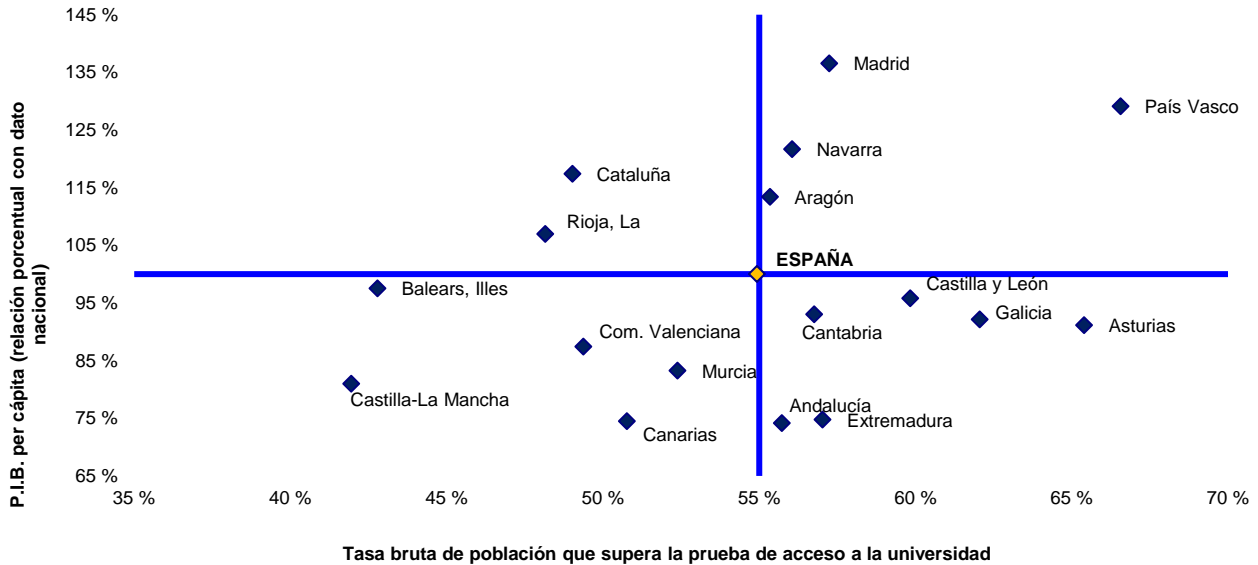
P.I.B. per cápita (relación porcentual con dato nacional)

145 %
135 %
125 %
115 %
105 %
95 %
85 %
75 %
65 %

Madrid
País Vasco
Navarra
Cataluña
Aragón
Rioja, La
ESPAÑA
Castilla y León
Balears, Illes
Galicia
Asturias
Cantabria
Com. Valenciana
Murcia
Castilla-La Mancha
Andalucía
Extremadura
Canarias

35 %
40 %
45 %
50 %
55 %
60 %
65 %
70 %

Tasa bruta de población que supera la prueba de acceso a la universidad